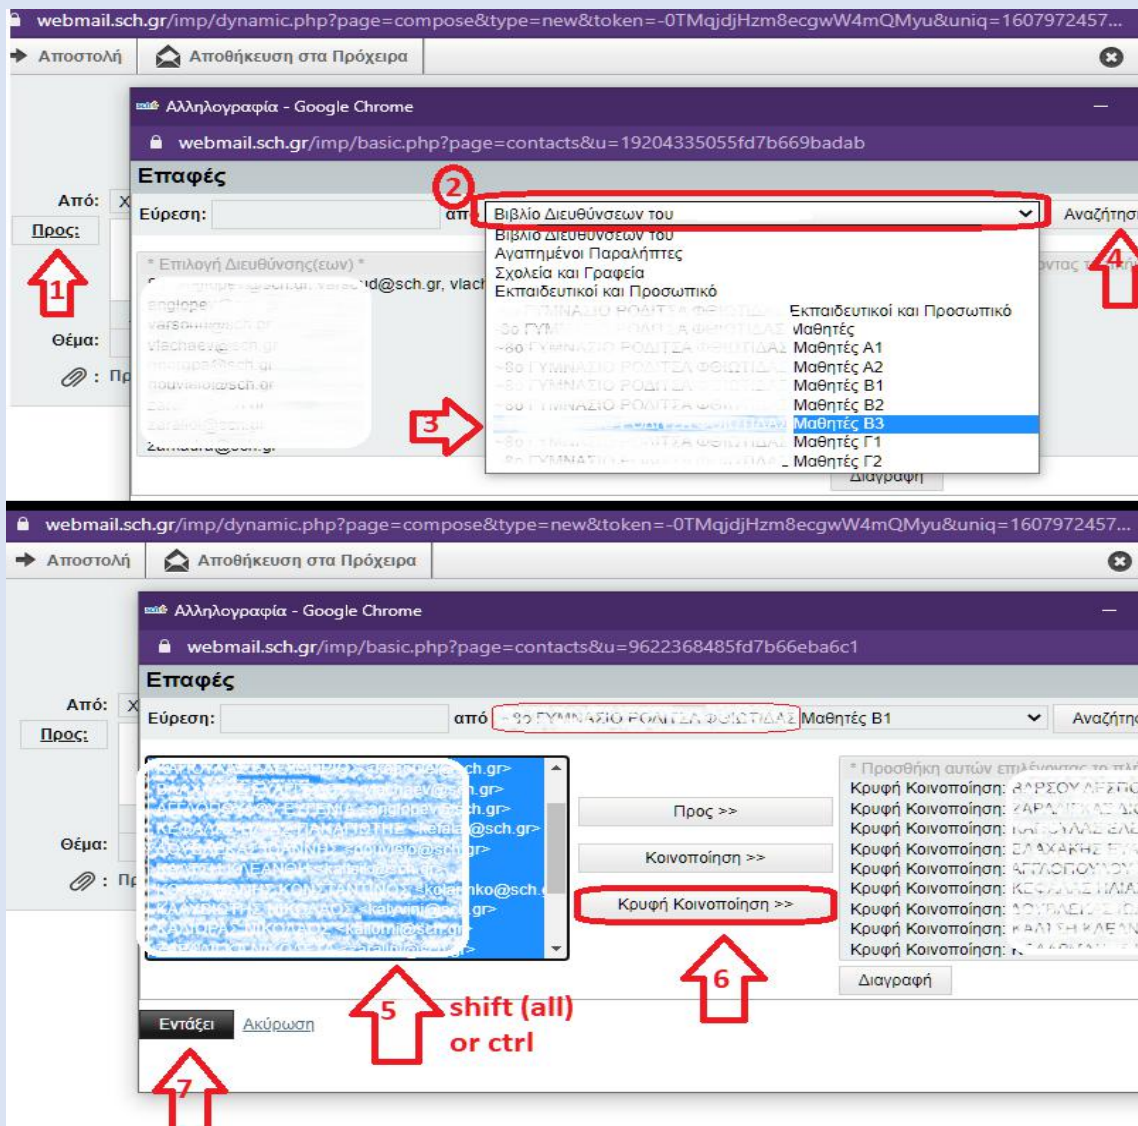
webmail.sch.gr/imp/dynamic.php?page=compose&type=new&token=-0TMqjdjHzm8ecgwW4mQMyu&uniq=1607972457...

Αποστολή | Αποθήκευση στα Πρόχειρα

Αλληλογραφία - Google Chrome

webmail.sch.gr/imp/basic.php?page=contacts&u=19204335055fd7b669badab

Επαφές

Από:

Προς:

Θέμα:

Εύρεση: από

2

Βιβλίο Διευθύνσεων του

Αναζήτηση

Βιβλίο Διευθύνσεων του
Αγαπημένοι Παραλήπτες
Σχολεία και Γραφεία
Εκπαιδευτικοί και Προσωπικό

* Επιλογή Διεύθυνσης(εων) *

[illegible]d@sch.gr, vlach

1

4

3

Εκπαιδευτικοί και Προσωπικό
Μαθητές
Μαθητές Α1
Μαθητές Α2
Μαθητές Β1
Μαθητές Β2
Μαθητές Β3
Μαθητές Γ1
Μαθητές Γ2

Διαγραφή

webmail.sch.gr/imp/dynamic.php?page=compose&type=new&token=-0TMqjdjHzm8ecgwW4mQMyu&uniq=1607972457...

Αποστολή | Αποθήκευση στα Πρόχειρα

Αλληλογραφία - Google Chrome

webmail.sch.gr/imp/basic.php?page=contacts&u=9622368485fd7b66eba6c1

Επαφές

Από:

Προς:

Θέμα:

Εύρεση: από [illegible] Μαθητές Β1

Αναζήτηση

Προς >>

Κοινοποίηση >>

Κρυφή Κοινοποίηση >>

* Προσθήκη αυτών επιλέγοντας το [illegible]
Κρυφή Κοινοποίηση: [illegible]
Κρυφή Κοινοποίηση: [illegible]
Κρυφή Κοινοποίηση: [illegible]
Κρυφή Κοινοποίηση: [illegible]
Κρυφή Κοινοποίηση: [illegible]
Κρυφή Κοινοποίηση: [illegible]
Κρυφή Κοινοποίηση: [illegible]
Κρυφή Κοινοποίηση: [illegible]
Κρυφή Κοινοποίηση: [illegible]

Διαγραφή

5 shift (all) or ctrl

6

Εντάξει Ακύρωση

7